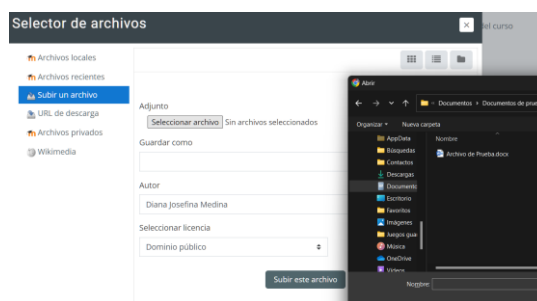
Selector de archivos

×

el curso

Archivos locales
Archivos recientes
Subir un archivo
URL de descarga
Archivos privados
Wikimedia

Adjunto
Seleccionar archivo Sin archivos seleccionados

Guardar como

Autor
Diana Josefina Medina

Seleccionar licencia
Dominio público

Subir este archivo

Abrir

Documentos › Documentos de prue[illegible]

Organizar ▾ Nueva carpeta

AppData
Búsquedas
Contactos
Descargas
Documentos
Escritorio
Favoritos
Imágenes
Juegos guar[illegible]
Música
OneDrive
Vídeos

Nombre
Archivo de Prueba.docx

Nombre: